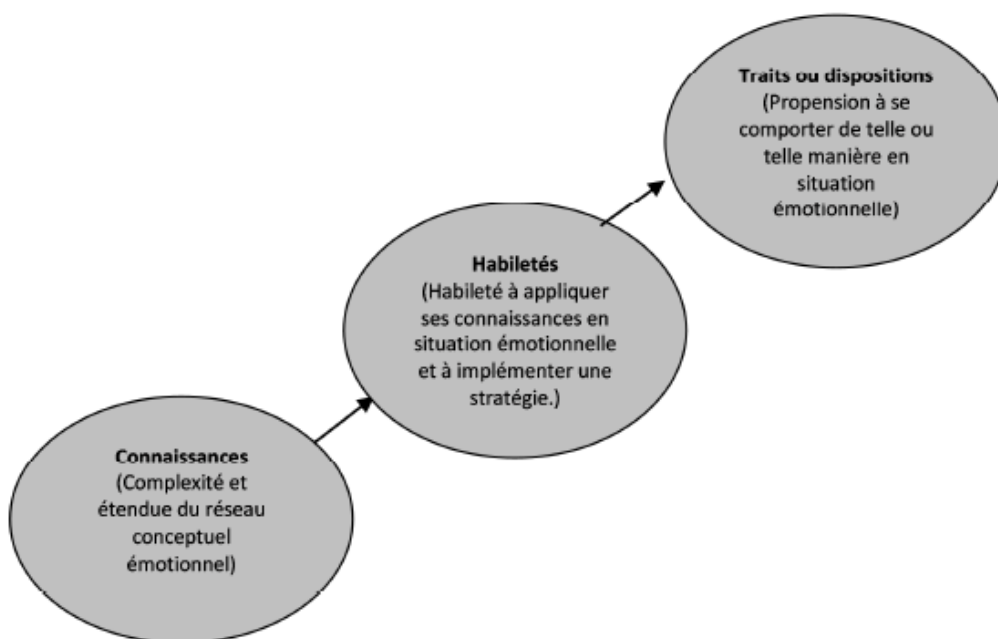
Connaissances
(Complexité et étendue du réseau conceptuel émotionnel)

Habiletés
(Habileté à appliquer ses connaissances en situation émotionnelle et à implémenter une stratégie.)

Traits ou dispositions
(Propension à se comporter de telle ou telle manière en situation émotionnelle)